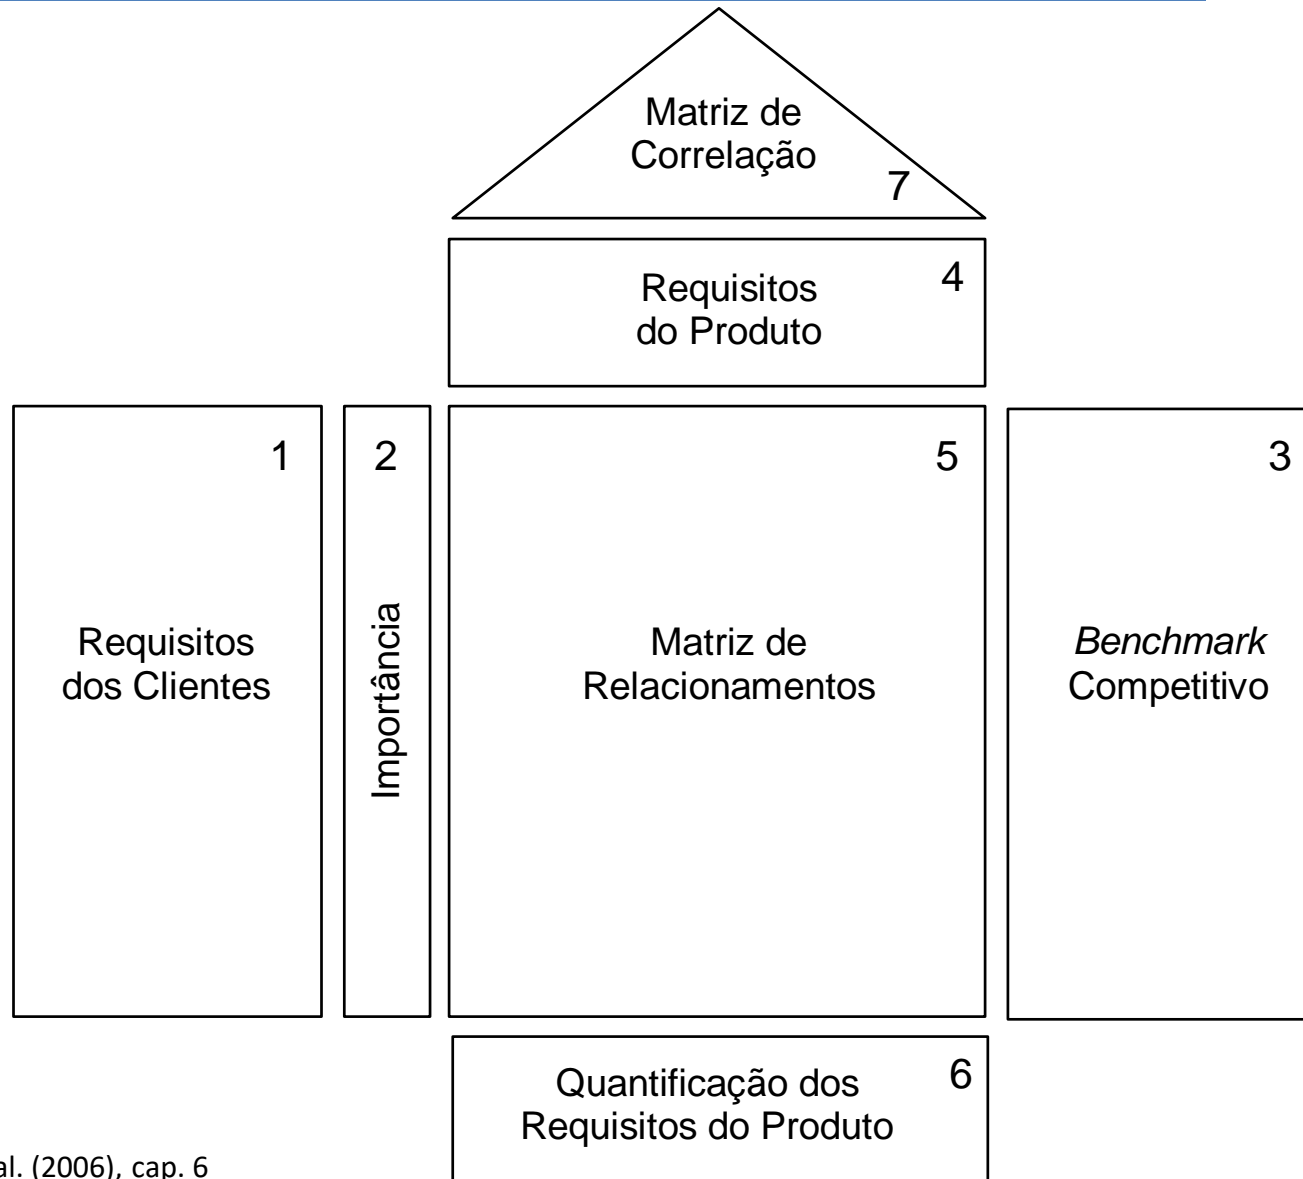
Matriz de Correlação 7

Requisitos do Produto 4

1 Requisitos dos Clientes

2 Importância

5 Matriz de Relacionamentos

3 *Benchmark* Competitivo

Quantificação dos Requisitos do Produto 6

al. (2006), cap. 6